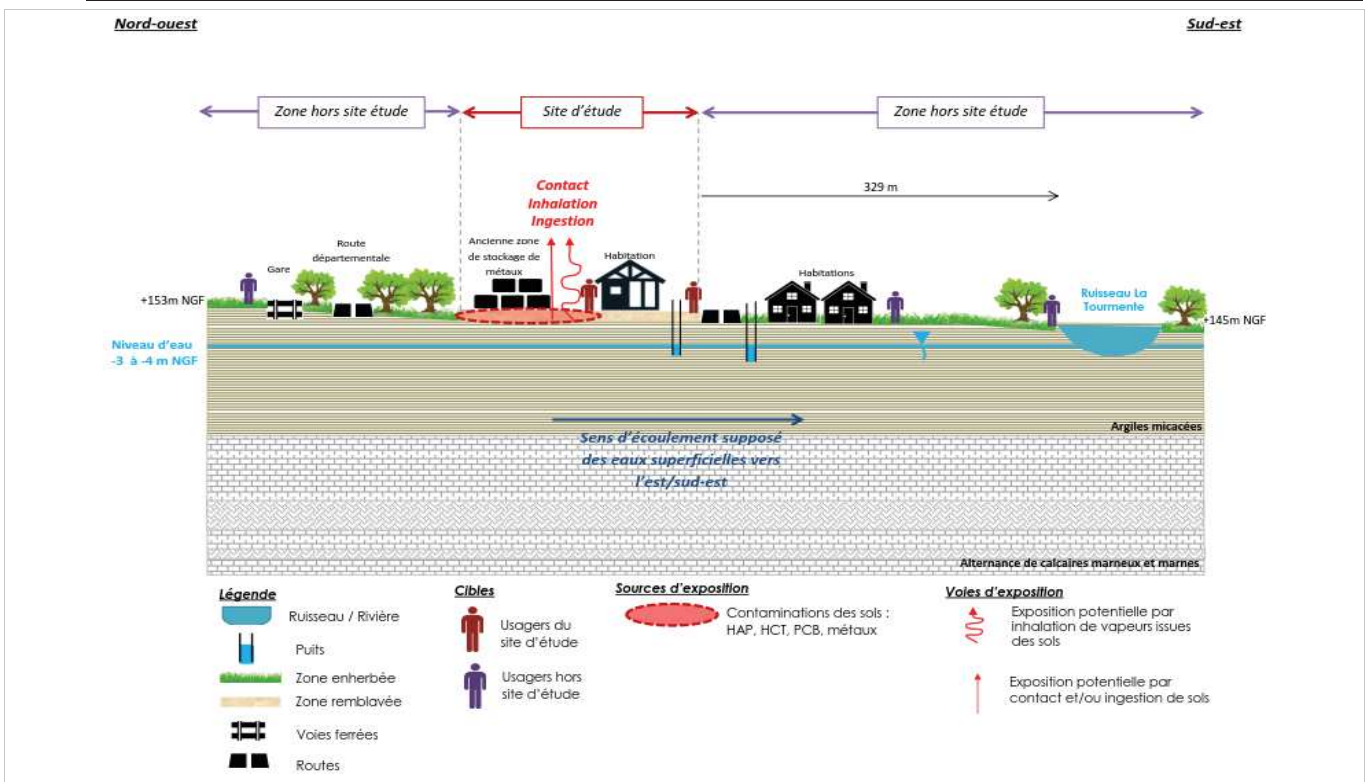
Nord-ouest

Sud-est

Zone hors site étude

Site d'étude

Zone hors site étude

Contact
Inhalation
Ingestion

329 m

Gare

Route départementale

Ancienne zone de stockage de métaux

Habitation

Habitations

Ruisseau La Tourmente

+153m NGF

+145m NGF

Niveau d'eau
-3 à -4 m NGF

Argiles micacées

Sens d'écoulement supposé des eaux superficielles vers l'est/sud-est

Alternance de calcaires marneux et marnes

Légende

Ruisseau / Rivière

Puits

Zone enherbée

Zone remblayée

Voies ferrées

Routes

Cibles

Usagers du site d'étude

Usagers hors site d'étude

Sources d'exposition

Contaminations des sols : HAP, HCT, PCB, métaux

Voies d'exposition

Exposition potentielle par inhalation de vapeurs issues des sols

Exposition potentielle par contact et/ou ingestion de sols